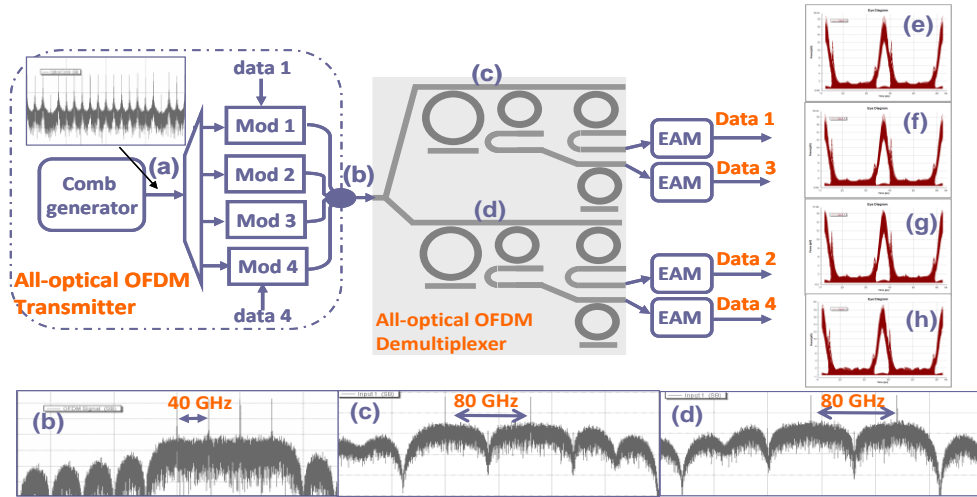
data 1

Mod 1

Mod 2

Mod 3

Mod 4

data 4

Comb generator

(a)

(b)

All-optical OFDM Transmitter

(c)

(d)

All-optical OFDM Demultiplexer

EAM

EAM

EAM

EAM

Data 1

Data 3

Data 2

Data 4

(e)

(f)

(g)

(h)

(b)

40 GHz

(c)

80 GHz

(d)

80 GHz